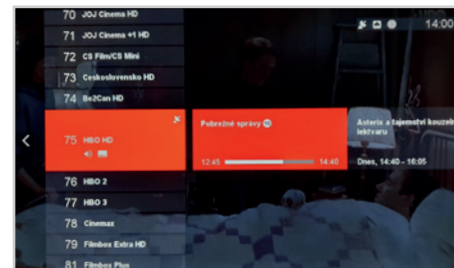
70 JOJ Cinema HD
71 JOJ Cinema +1 HD
72 CS Film/CS Mini
73 Československo HD
74 Be2Can HD
75 HBO HD
76 HBO 2
77 HBO 3
78 Cinemax
79 Filmbox Extra HD
81 Filmbox Plus

14:00

Pobrežné správy 15
12:45 14:40

Asterix a tajemství kouzelného lektvaru
Dnes, 14:40 - 16:05